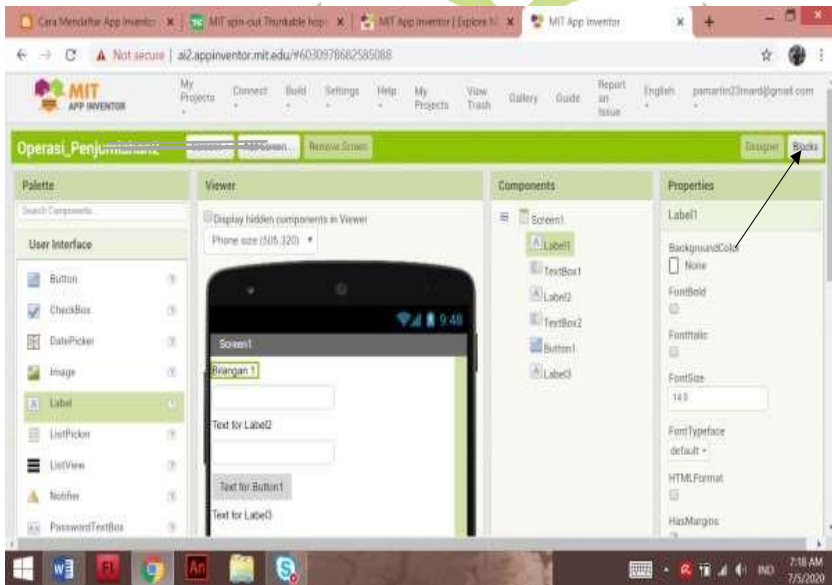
Cara Mendaftar App Inventor | MIT spin-out Thunkable hop | MIT App Inventor | Explore M | MIT App Inventor

Not secure | ai2.appinventor.mit.edu/#6030978682585088

MIT APP INVENTOR

My Projects Connect Build Settings Help My Projects View Trash Gallery Guide Report an Issue English pamartin23mardi@gmail.com

Operasi_Penjumlahan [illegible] Add Screen... Remove Screen Designer Blocks

Palette

Search Components...

User Interface

Button

CheckBox

DatePicker

Image

Label

ListPicker

ListView

Notifier

PasswordTextBox

Viewer

Display hidden components in Viewer

Phone size (505,320)

9:48

Screen1

Bilangan 1

Text for Label2

Text for Button1

Text for Label3

Components

Screen1

Label1

TextBox1

Label2

TextBox2

Button1

Label3

Properties

Label1

BackgroundColor

None

FontBold

FontItalic

FontSize

14.0

FontTypeface

default

HTMLFormat

HasMargins

IND 7:18 AM 7/5/2020